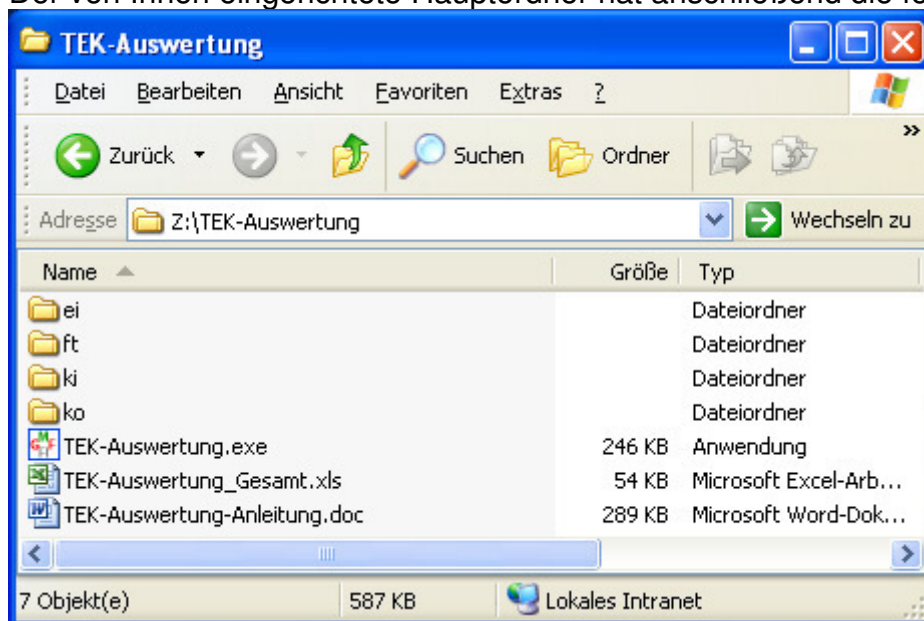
TEK-Auswertung

Datei Bearbeiten Ansicht Favoriten Extras ?

Zurück Suchen Ordner

Adresse Z:\TEK-Auswertung Wechseln zu

| Name | Größe | Typ |
|---|---|---|
| ei | | Dateiordner |
| ft | | Dateiordner |
| ki | | Dateiordner |
| ko | | Dateiordner |
| TEK-Auswertung.exe | 246 KB | Anwendung |
| TEK-Auswertung_Gesamt.xls | 54 KB | Microsoft Excel-Arb... |
| TEK-Auswertung-Anleitung.doc | 289 KB | Microsoft Word-Dok... |

7 Objekt(e) 587 KB Lokales Intranet